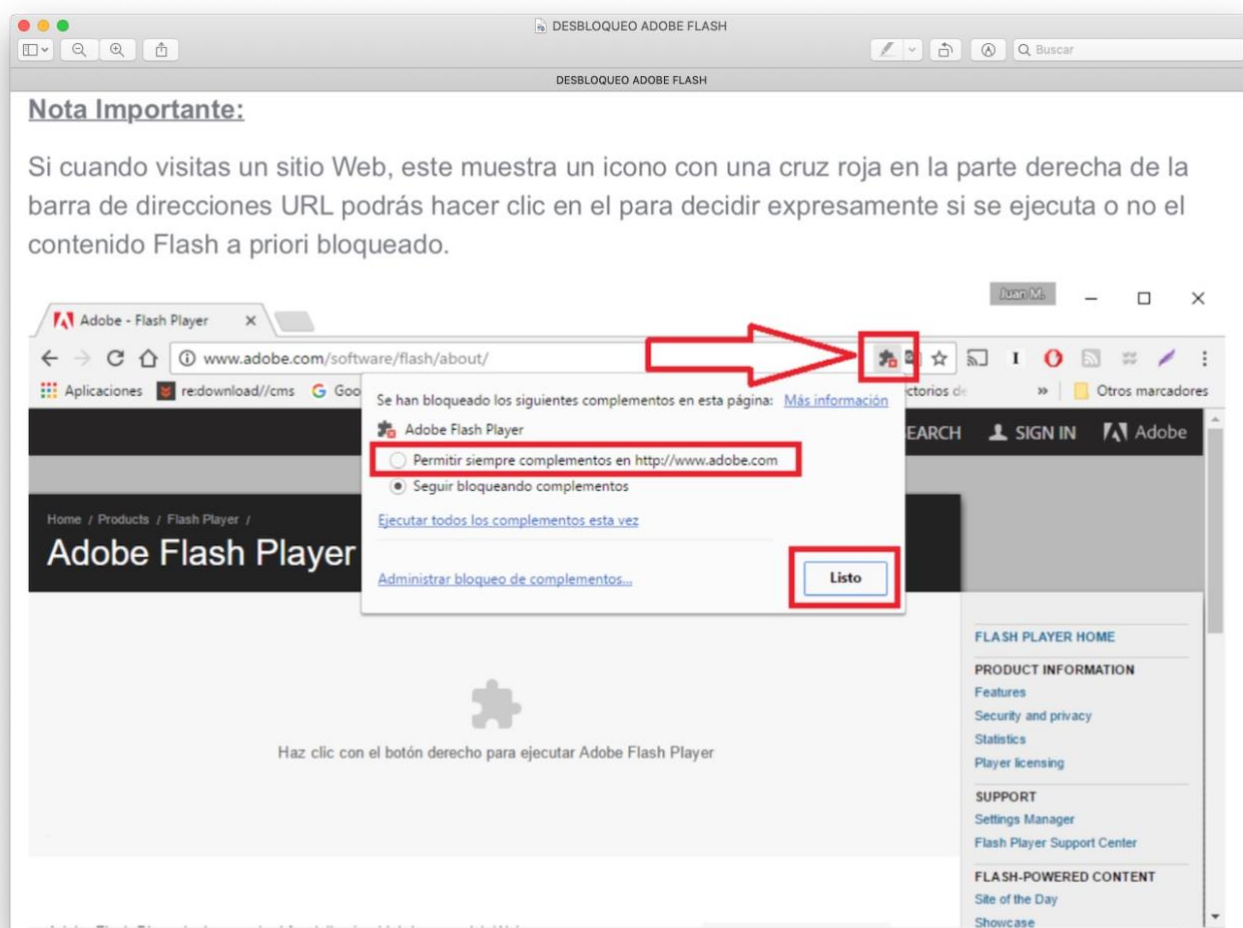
DESBLOQUEO ADOBE FLASH

Buscar

DESBLOQUEO ADOBE FLASH

Nota Importante:

Si cuando visitas un sitio Web, este muestra un icono con una cruz roja en la parte derecha de la barra de direcciones URL podrás hacer clic en el para decidir expresamente si se ejecuta o no el contenido Flash a priori bloqueado.

Juan M.

Adobe - Flash Player

www.adobe.com/software/flash/about/

Aplicaciones re:download//cms G Goo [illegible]ctorios de » Otros marcadores

Se han bloqueado los siguientes complementos en esta página: Más información

Adobe Flash Player

Permitir siempre complementos en http://www.adobe.com

Seguir bloqueando complementos

Ejecutar todos los complementos esta vez

Administrar bloqueo de complementos...

Listo

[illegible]EARCH SIGN IN Adobe

Home / Products / Flash Player /

Adobe Flash Player

Haz clic con el botón derecho para ejecutar Adobe Flash Player

FLASH PLAYER HOME

PRODUCT INFORMATION
Features
Security and privacy
Statistics
Player licensing

SUPPORT
Settings Manager
Flash Player Support Center

FLASH-POWERED CONTENT
Site of the Day
Showcase

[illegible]